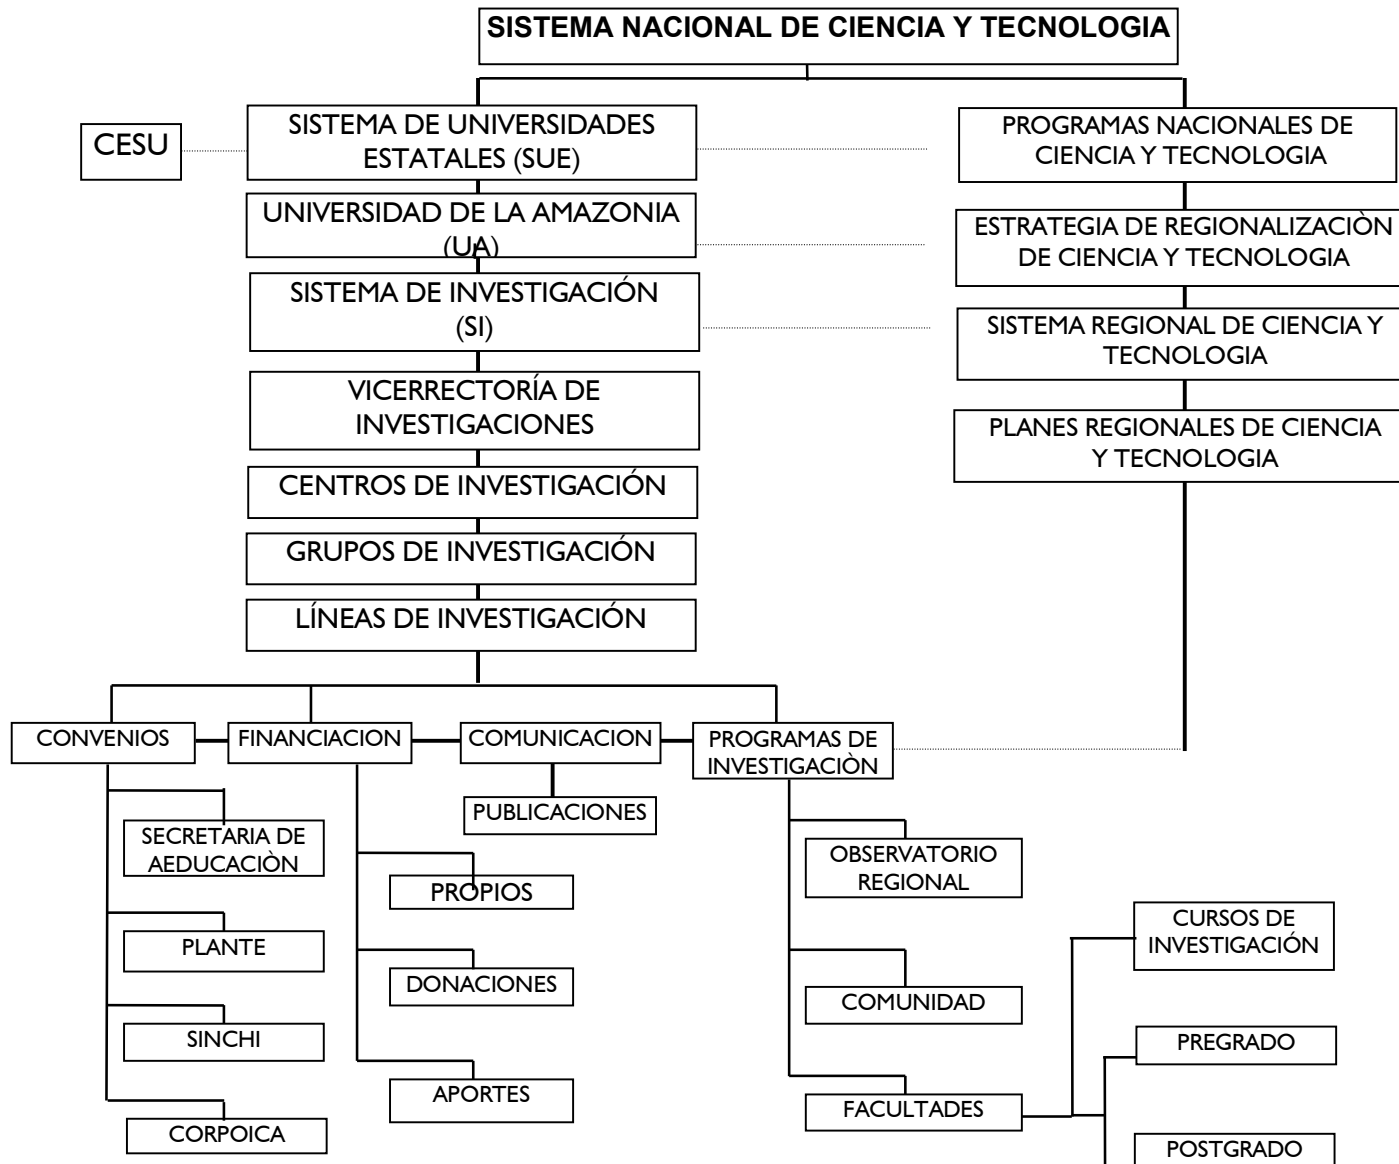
SISTEMA NACIONAL DE CIENCIA Y TECNOLOGIA

CESU

SISTEMA DE UNIVERSIDADES ESTATALES (SUE)

UNIVERSIDAD DE LA AMAZONIA (UA)

SISTEMA DE INVESTIGACIÓN (SI)

VICERRECTORÍA DE INVESTIGACIONES

CENTROS DE INVESTIGACIÓN

GRUPOS DE INVESTIGACIÓN

LÍNEAS DE INVESTIGACIÓN

PROGRAMAS NACIONALES DE CIENCIA Y TECNOLOGIA

ESTRATEGIA DE REGIONALIZACIÒN DE CIENCIA Y TECNOLOGIA

SISTEMA REGIONAL DE CIENCIA Y TECNOLOGIA

PLANES REGIONALES DE CIENCIA Y TECNOLOGIA

CONVENIOS

FINANCIACION

COMUNICACION

PROGRAMAS DE INVESTIGACIÒN

SECRETARIA DE AEDUCACIÒN

PLANTE

SINCHI

CORPOICA

PROPIOS

DONACIONES

APORTES

PUBLICACIONES

OBSERVATORIO REGIONAL

COMUNIDAD

FACULTADES

CURSOS DE INVESTIGACIÓN

PREGRADO

POSTGRADO